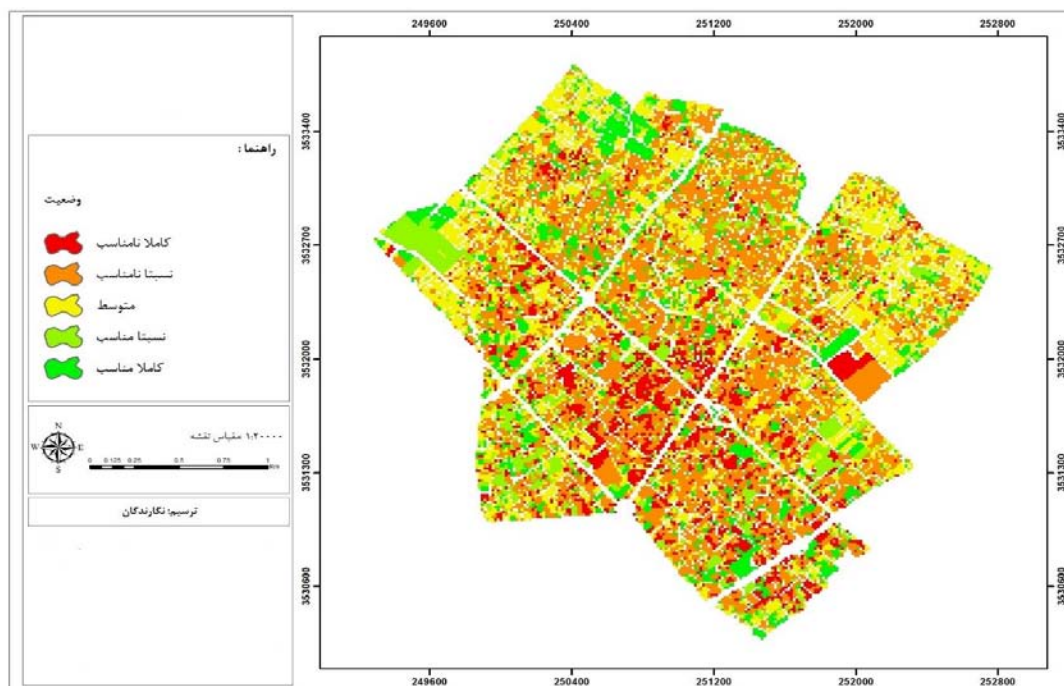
راهنما :

وضعیت

کاملا نامناسب

نسبتا نامناسب

متوسط

نسبتا مناسب

کاملا مناسب

N
W E
S

۱:۲۰۰۰۰ مقیاس نقشه

0 0.125 0.25 0.5 0.75 1 Km

ترسیم: نگارندگان

249600 250400 251200 252000 252800

3533400
3532700
3532000
3531300
3530600

3533400
3532700
3532000
3531300
3530600

249600 250400 251200 252000 252800